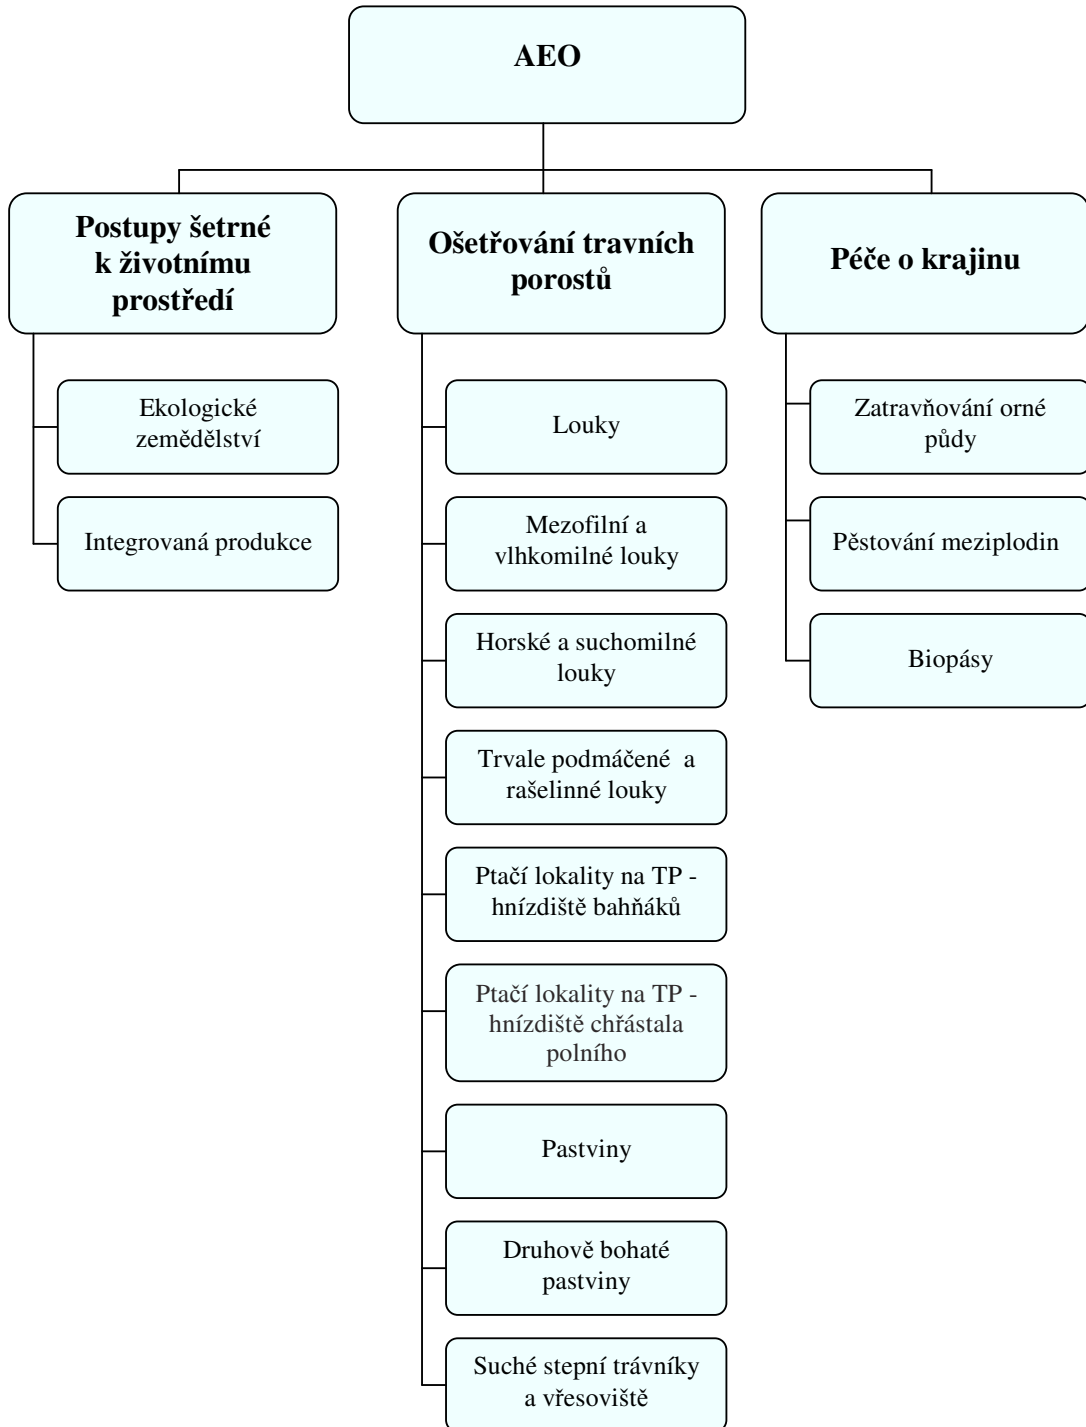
AEO

Postupy šetrné k životnímu prostředí

Ekologické zemědělství

Integrovaná produkce

Ošetřování travních porostů

Louky

Mezofilní a vlhkomilné louky

Horské a suchomilné louky

Trvale podmáčené a rašelinné louky

Ptačí lokality na TP - hnízdiště bahňáků

Ptačí lokality na TP - hnízdiště chřástala polního

Pastviny

Druhově bohaté pastviny

Suché stepní trávníky a vřesoviště

Péče o krajinu

Zatravňování orné půdy

Pěstování meziplodin

Biopásy